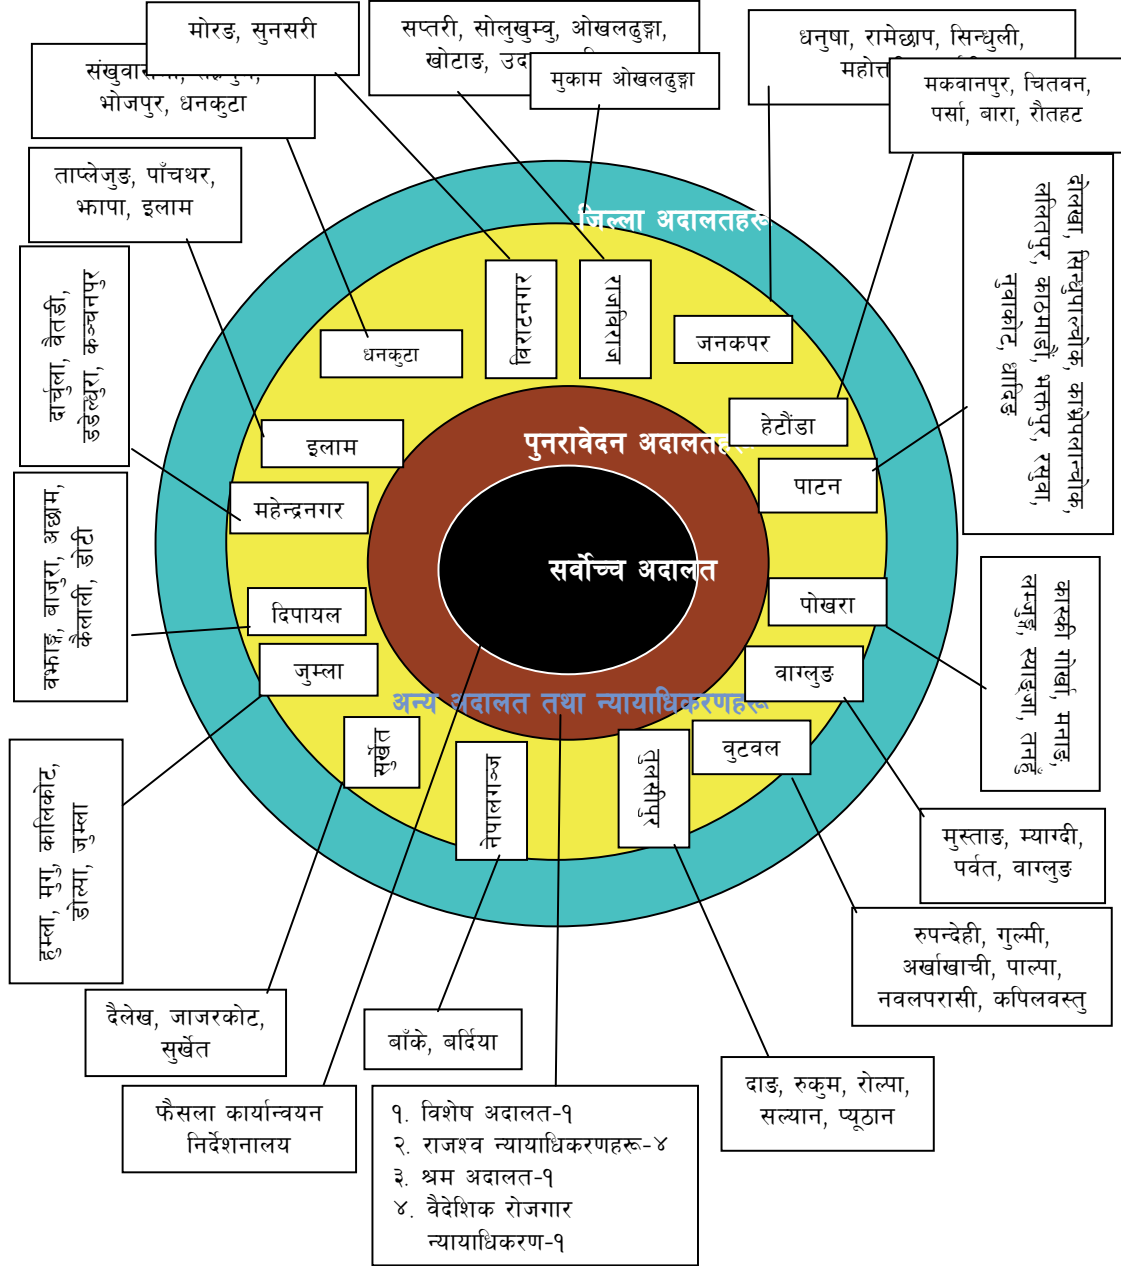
मोरङ, सुनसरी

संखुवा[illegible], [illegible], भोजपुर, धनकुटा

सप्तरी, सोलुखुम्वु, ओखलढुङ्गा, खोटाङ, उद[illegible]

मुकाम ओखलढुङ्गा

धनुषा, रामेछाप, सिन्धुली, महोत्त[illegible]

मकवानपुर, चितवन, पर्सा, बारा, रौतहट

ताप्लेजुङ, पाँचथर, झापा, इलाम

दार्चुला, बैतडी, डडेल्धुरा, कञ्चनपुर

दोलखा, सिन्धुपाल्चोक, काभ्रेपलान्चोक, ललितपुर, काठमाडौं, भक्तपुर, रसुवा, नुवाकोट, धादिङ

जिल्ला अदालतहरू

विराटनगर

राजबिराज

जनकपुर

धनकुटा

हेटौंडा

इलाम

पुनरावेदन अदालतहरू

पाटन

महेन्द्रनगर

सर्वोच्च अदालत

बझाङ, बाजुरा, अछाम, कैलाली, डोटी

दिपायल

पोखरा

कास्की गोर्खा, मनाङ, लम्जुङ, स्याङ्जा, तनहुँ

जुम्ला

वाग्लुङ

अन्य अदालत तथा न्यायाधिकरणहरू

सुर्खेत

नेपालगञ्ज

तुलसीपुर

वुटवल

हुम्ला, मुगु, कालिकोट, डोल्पा, जुम्ला

मुस्ताङ, म्याग्दी, पर्वत, वाग्लुङ

रुपन्देही, गुल्मी, अर्घाखाची, पाल्पा, नवलपरासी, कपिलवस्तु

दैलेख, जाजरकोट, सुर्खेत

बाँके, बर्दिया

दाङ, रुकुम, रोल्पा, सल्यान, प्यूठान

फैसला कार्यान्वयन निर्देशनालय

१. विशेष अदालत-१
२. राजश्व न्यायाधिकरणहरू-४
३. श्रम अदालत-१
४. वैदेशिक रोजगार न्यायाधिकरण-१